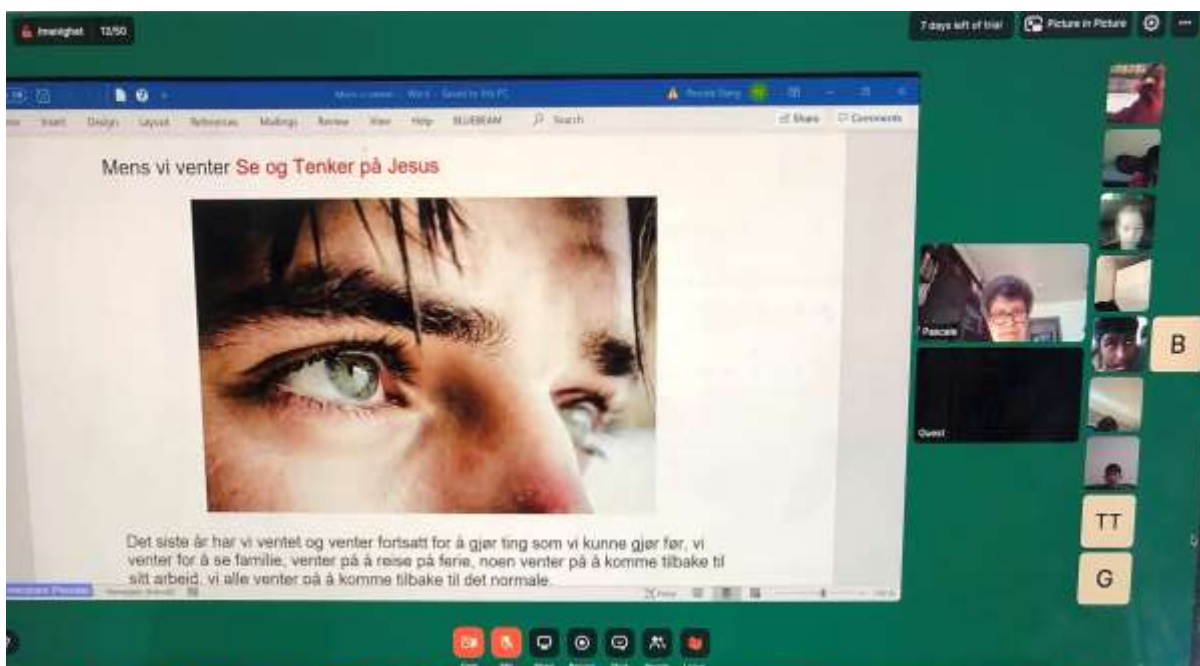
Inneighet 12/50

7 days left of trial

Picture in Picture

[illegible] - Word - Saved to this PC

Insert Design Layout References Mailings Review View Help BLUEBEAM Search

Share Comments

Mens vi venter Se og Tenker på Jesus

Det siste år har vi ventet og venter fortsatt for å gjør ting som vi kunne gjør før, vi venter for å se familie, venter på å reise på ferie, noen venter på å komme tilbake til sitt arbeid, vi alle venter på å komme tilbake til det normale.

Pascale

Guest

B

TT

G